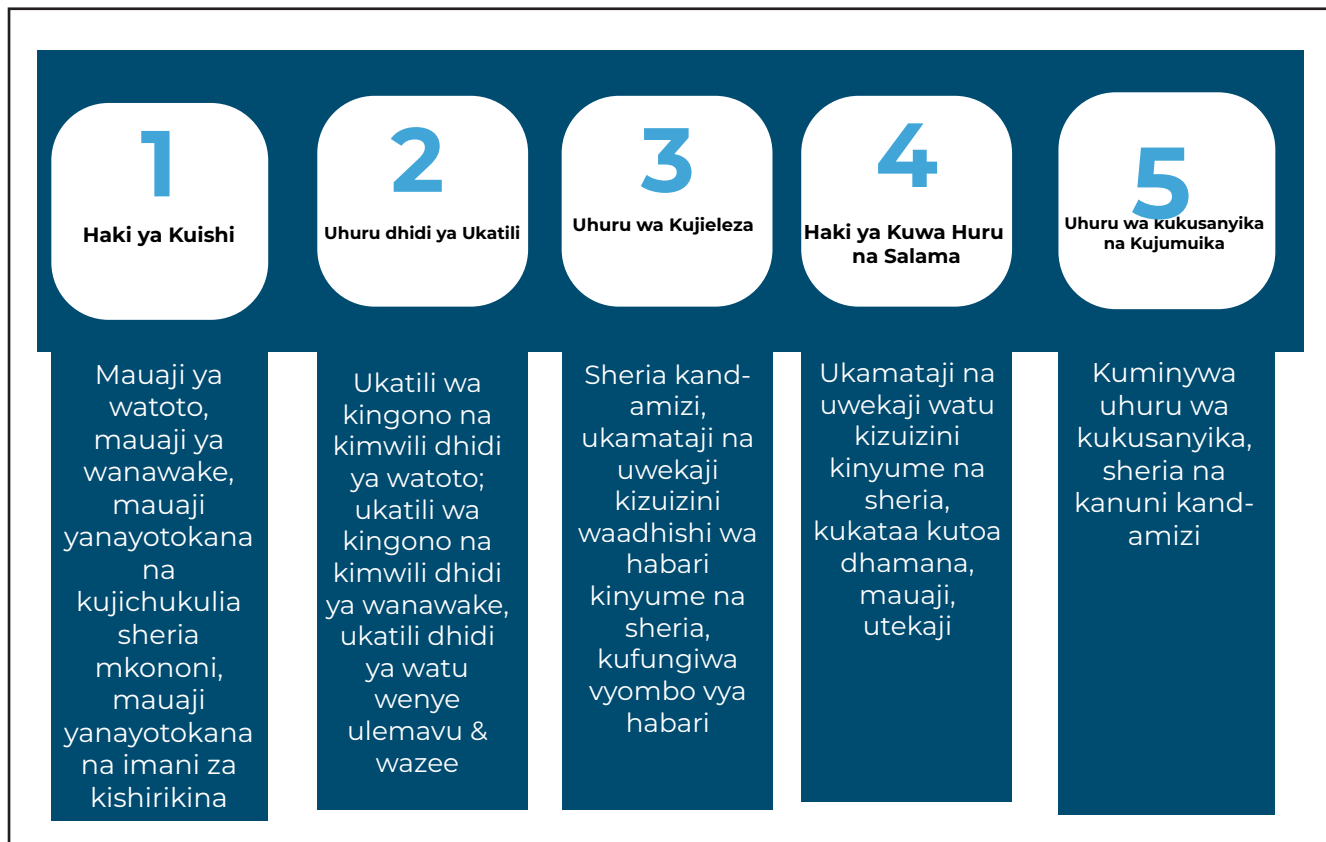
1
Haki ya Kuishi

Mauaji ya watoto, mauaji ya wanawake, mauaji yanayotokana na kujichukulia sheria mkononi, mauaji yanayotokana na imani za kishirikina

2
Uhuru dhidi ya Ukatili

Ukatili wa kingono na kimwili dhidi ya watoto; ukatili wa kingono na kimwili dhidi ya wanawake, ukatili dhidi ya watu wenye ulemavu & wazee

3
Uhuru wa Kujieleza

Sheria kandamizi, ukamataji na uwekaji kizuizini waadhishi wa habari kinyume na sheria, kufungiwa vyombo vya habari

4
Haki ya Kuwa Huru na Salama

Ukamataji na uwekaji watu kizuizini kinyume na sheria, kukataa kutoa dhamana, mauaji, utekaji

5
Uhuru wa kukusanyika na Kujumuika

Kuminywa uhuru wa kukusanyika, sheria na kanuni kandamizi